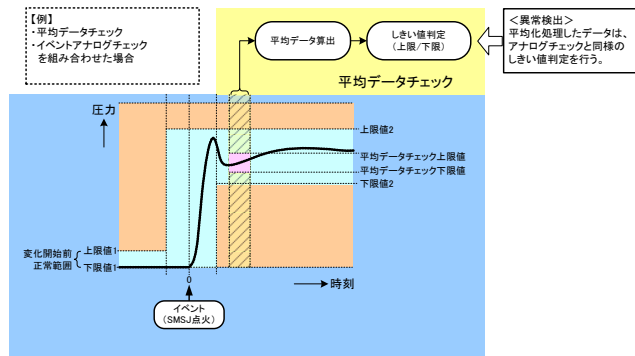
【例】
・平均データチェック
・イベントアナログチェック
を組み合わせた場合

平均データ算出

しきい値判定
（上限／下限）

平均データチェック

＜異常検出＞
平均化処理したデータは、アナログチェックと同様のしきい値判定を行う。

圧力

上限値2

平均データチェック上限値

平均データチェック下限値

下限値2

変化開始前正常範囲

上限値1

下限値1

0

時刻

イベント
（SMSJ点火）